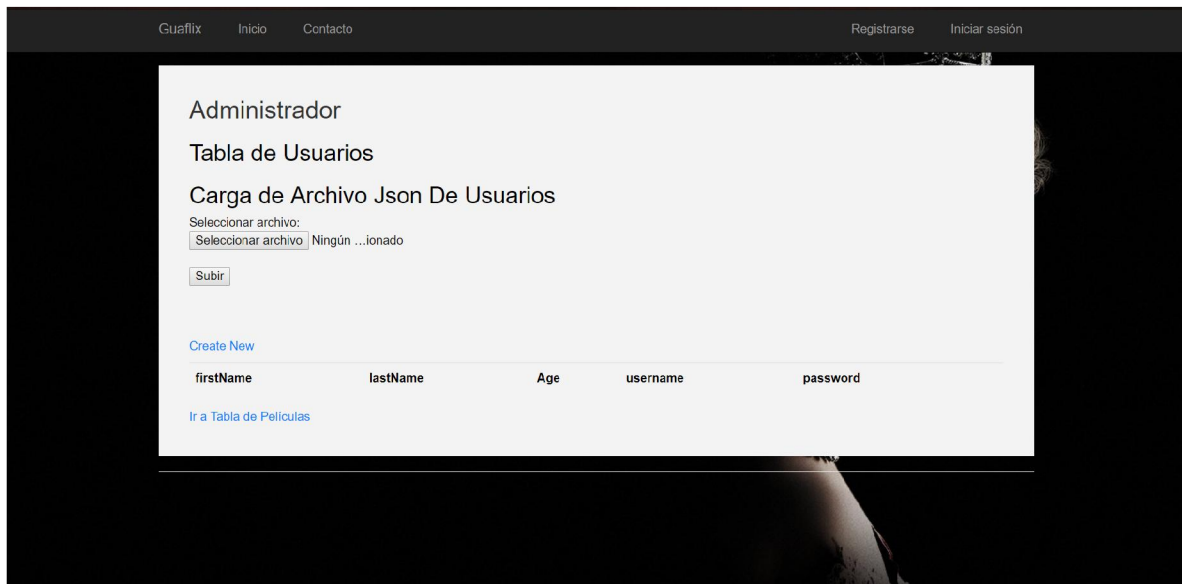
Guaflix Inicio Contacto Registrarse Iniciar sesión

Administrador

Tabla de Usuarios

Carga de Archivo Json De Usuarios

Seleccionar archivo:
Seleccionar archivo Ningún ...ionado

Subir

Create New

| firstName | lastName | Age | username | password |
|---|---|---|---|---|

Ir a Tabla de Peliculas